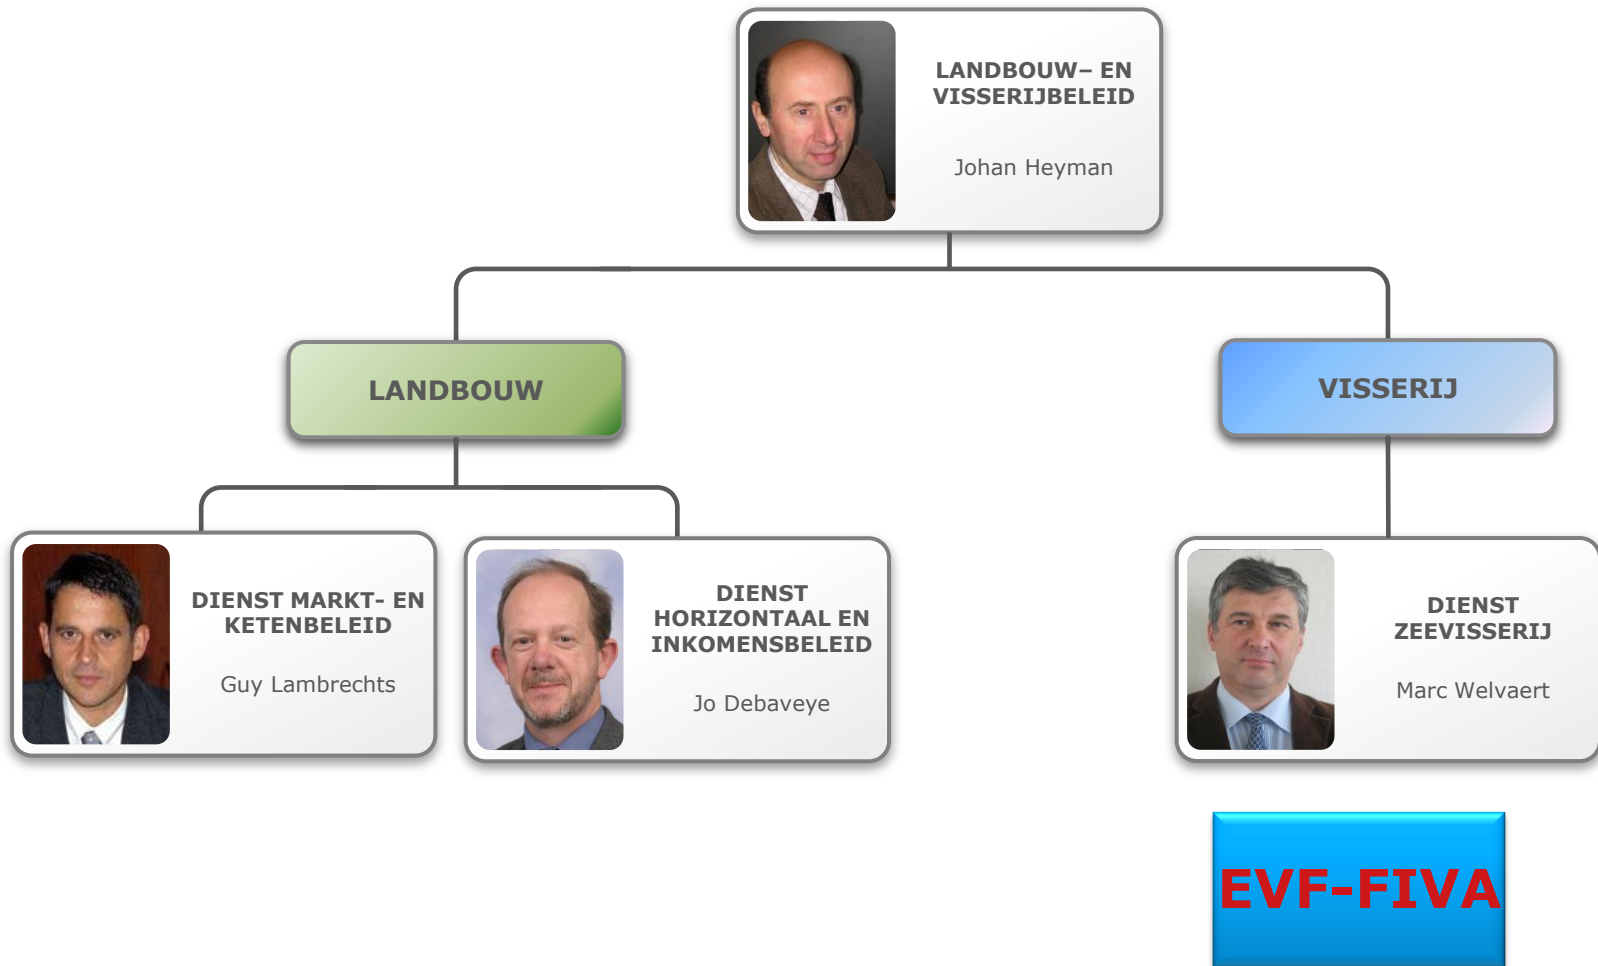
LANDBOUW– EN VISSERIJBELEID

Johan Heyman

LANDBOUW

VISSERIJ

DIENST MARKT- EN KETENBELEID

Guy Lambrechts

DIENST HORIZONTAAL EN INKOMENSBELEID

Jo Debaveye

DIENST ZEEVISSERIJ

Marc Welvaert

EVF-FIVA